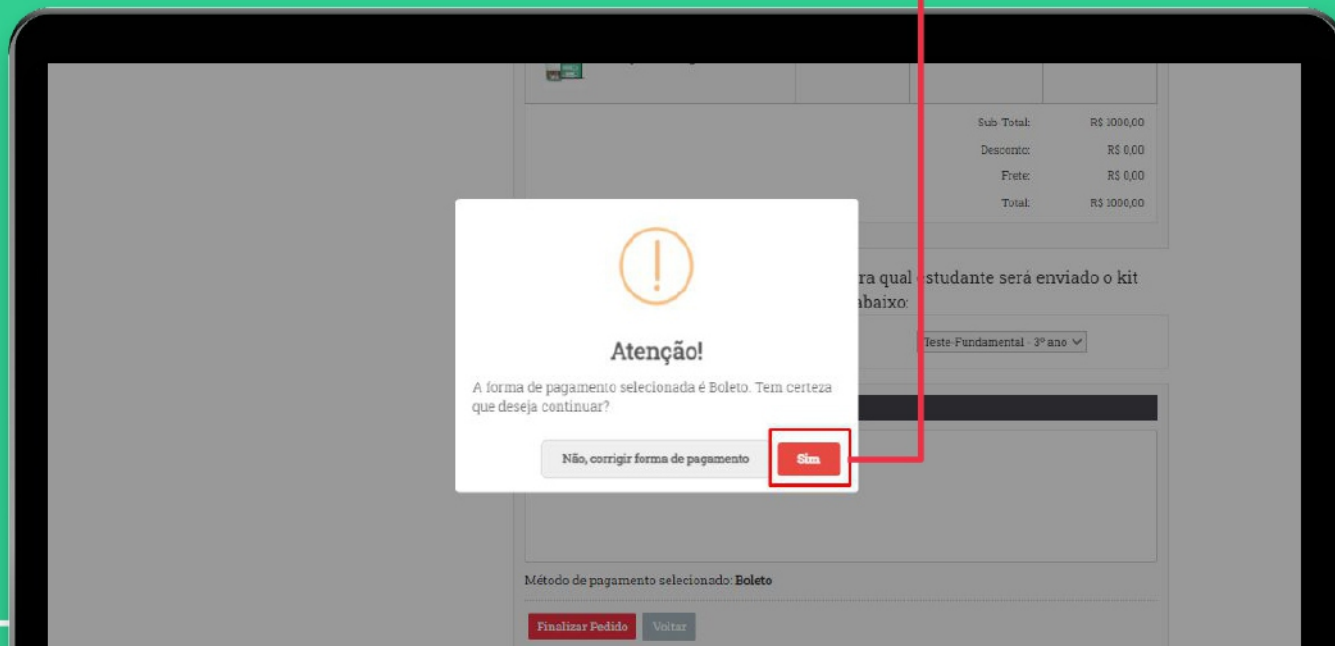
| Sub Total: | R$ 1000,00 |
|---|---|
| Desconto: | R$ 0,00 |
| Frete: | R$ 0,00 |
| Total: | R$ 1000,00 |

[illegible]ra qual estudante será enviado o kit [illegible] abaixo:

Teste-Fundamental - 3º ano

Atenção!

A forma de pagamento selecionada é Boleto. Tem certeza que deseja continuar?

Não, corrigir forma de pagamento

Sim

Método de pagamento selecionado: Boleto

Finalizar Pedido

Voltar